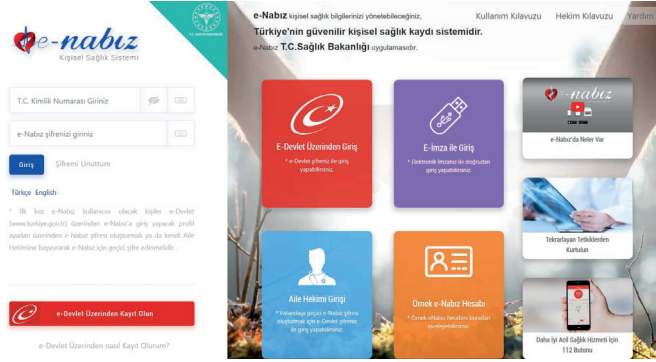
e-nabız
Kişisel Sağlık Sistemi

T.C. SAĞLIK BAKANLIĞI

T.C. Kimlik Numarası Giriniz

e-Nabız şifrenizi giriniz

Giriş

Şifremi Unuttum

Türkçe English

* İlk kez e-Nabız kullanıcısı olacak kişiler e-Devlet (www.turkiye.gov.tr) üzerinden e-Nabız'a giriş yaparak profil ayarları üzerinden e-Nabız şifresi oluşturmalı ya da kendi Aile Hekimine başvurarak e-Nabız için geçici şifre edinmelidir.

e-Devlet Üzerinden Kayıt Olun

e-Devlet Üzerinden nasıl Kayıt Olurum?

e-Nabız kişisel sağlık bilgilerinizi yönetebileceğiniz,
Türkiye'nin güvenilir kişisel sağlık kaydı sistemidir.
e-Nabız T.C.Sağlık Bakanlığı uygulamasıdır.

Kullanım Kılavuzu Hekim Kılavuzu Yardım

e-Devlet Üzerinden Giriş
* e-Devlet şifreniz ile giriş yapabilirsiniz.

E-İmza ile Giriş
* Elektronik imzanız ile doğrudan giriş yapabilirsiniz.

e-nabız
e-Nabız'da Neler Var

Tekrarlayan Tetkiklerden Kurtulun

Aile Hekimi Girişi
* Vatandaşa geçici e-Nabız şifresi oluşturmak için e-Devlet şifreniz ile giriş yapabilirsiniz.

Örnek e-Nabız Hesabı
* Örnek e-Nabız hesabını buradan inceleyebilirsiniz.

Daha İyi Acil Sağlık Hizmeti İçin 112 Butonu